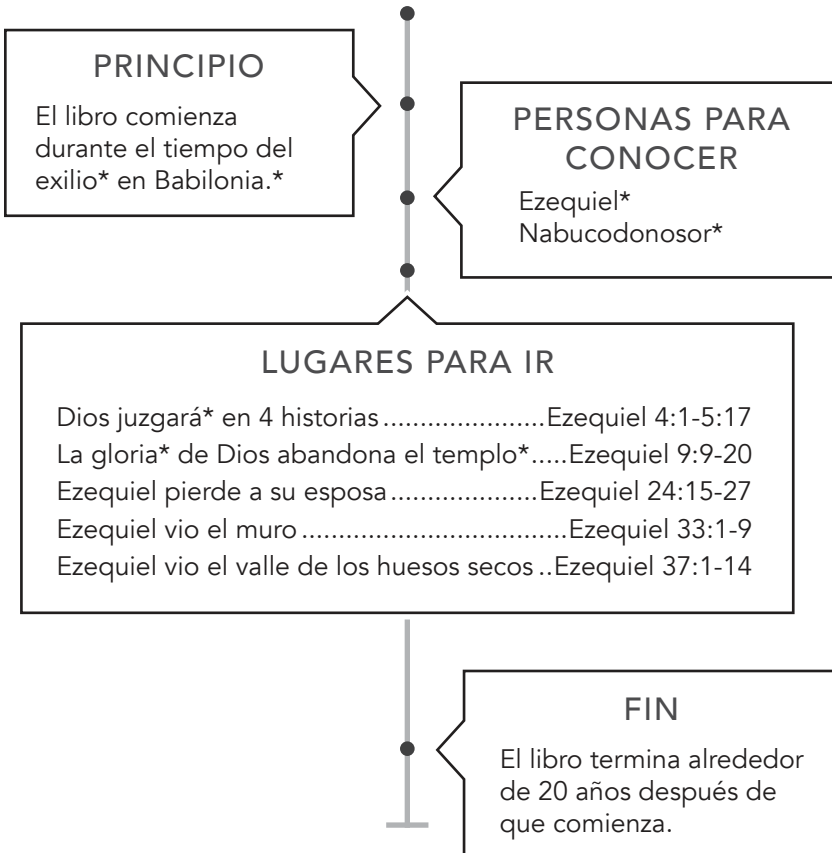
PRINCIPIO

El libro comienza durante el tiempo del exilio* en Babilonia.*

PERSONAS PARA CONOCER

Ezequiel*
Nabucodonosor*

LUGARES PARA IR

Dios juzgará* en 4 historias ......................Ezequiel 4:1-5:17
La gloria* de Dios abandona el templo*.....Ezequiel 9:9-20
Ezequiel pierde a su esposa ...................Ezequiel 24:15-27
Ezequiel vio el muro ...................................Ezequiel 33:1-9
Ezequiel vio el valle de los huesos secos ..Ezequiel 37:1-14

FIN

El libro termina alrededor de 20 años después de que comienza.